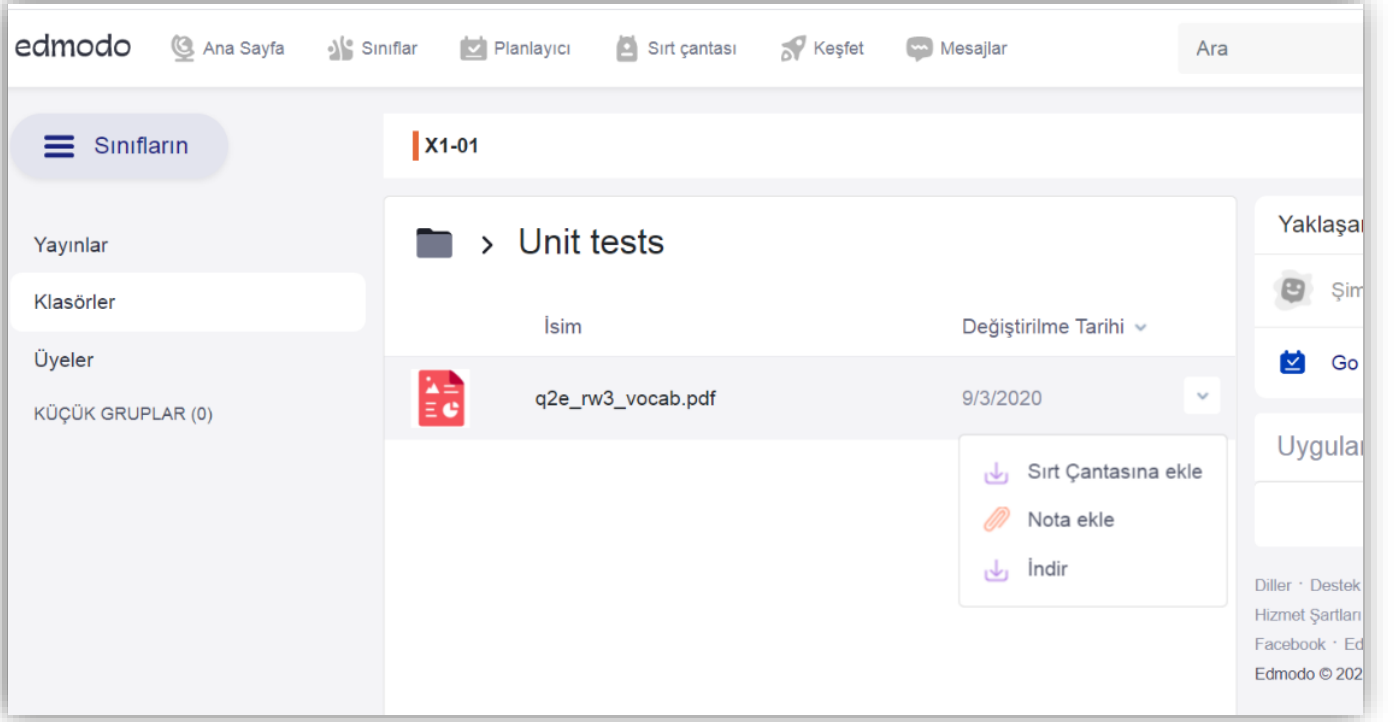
edmodo Ana Sayfa Sınıflar Planlayıcı Sırt çantası Keşfet Mesajlar Ara

Sınıfların

X1-01

Yayınlar

Klasörler

Üyeler

KÜÇÜK GRUPLAR (0)

> Unit tests

İsim

Değiştirilme Tarihi

q2e_rw3_vocab.pdf

9/3/2020

Sırt Çantasına ekle

Nota ekle

İndir

Yaklaşa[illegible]

Şim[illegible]

Go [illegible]

Uygula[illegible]

Diller · Destek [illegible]

Hizmet Şartları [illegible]

Facebook · Ed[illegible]

Edmodo © 202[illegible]